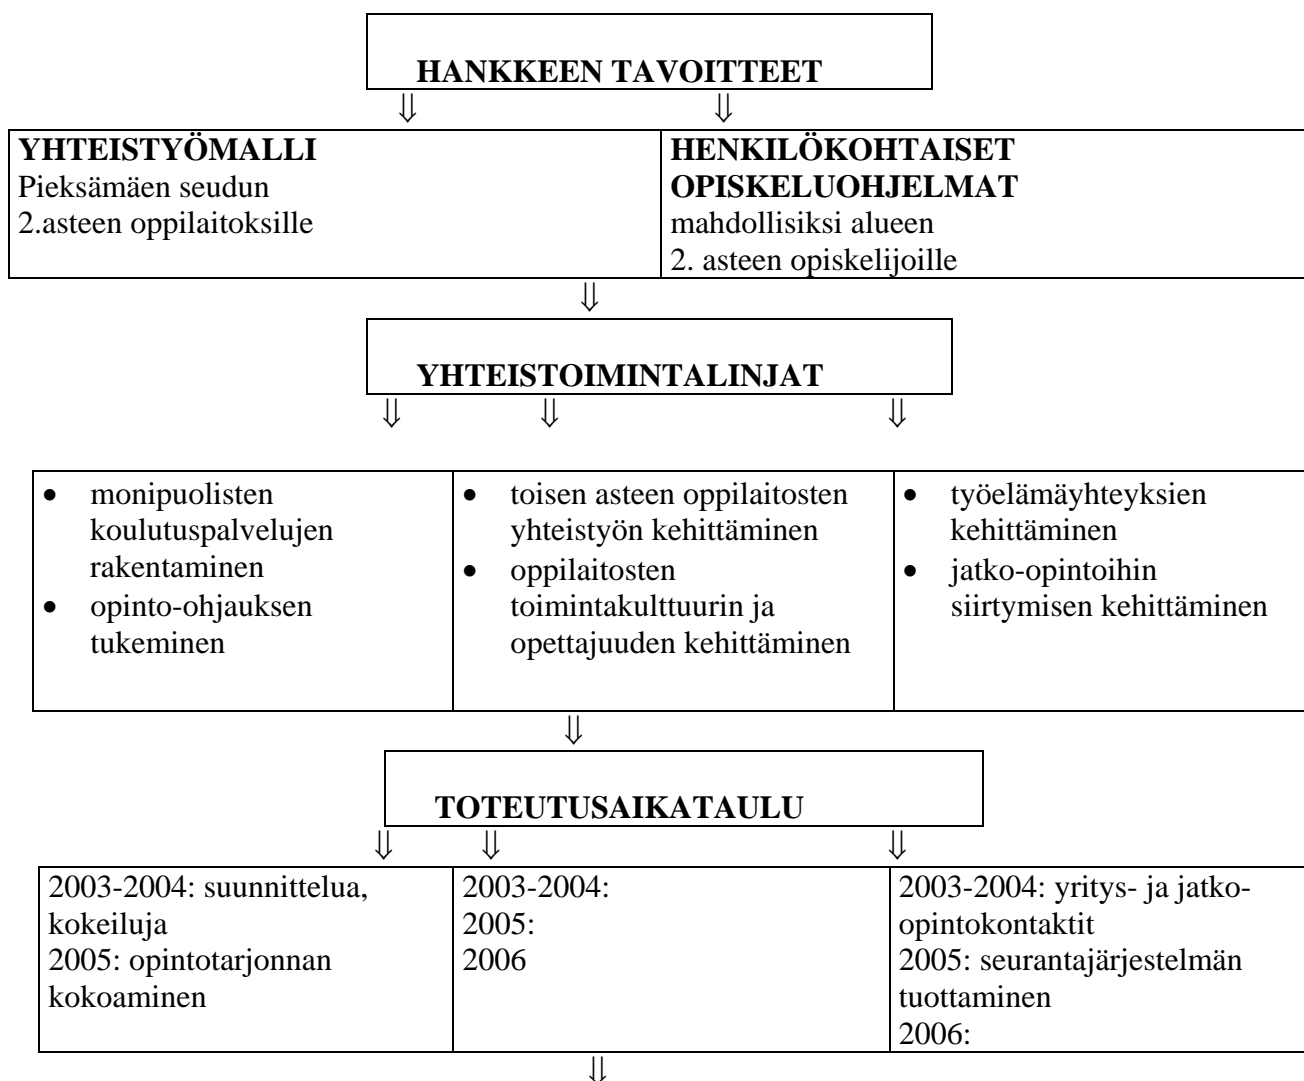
HANKKEEN TAVOITTEET

⇓ ⇓

| YHTEISTYÖMALLI Pieksämäen seudun 2.asteen oppilaitoksille | HENKILÖKOHTAISET OPISKELUOHJELMAT mahdollisiksi alueen 2. asteen opiskelijoille |
|---|---|

⇓

YHTEISTOIMINTALINJAT

⇓ ⇓ ⇓

| • monipuolisten koulutuspalvelujen rakentaminen • opinto-ohjauksen tukeminen | • toisen asteen oppilaitosten yhteistyön kehittäminen • oppilaitosten toimintakulttuurin ja opettajuuden kehittäminen | • työelämäyhteyksien kehittäminen • jatko-opintoihin siirtymisen kehittäminen |
|---|---|---|

⇓

TOTEUTUSAIKATAULU

⇓ ⇓ ⇓

| 2003-2004: suunnittelua, kokeiluja 2005: opintotarjonnan kokoaminen | 2003-2004: 2005: 2006 | 2003-2004: yritys- ja jatko-opintokontaktit 2005: seurantajärjestelmän tuottaminen 2006: |
|---|---|---|

⇓